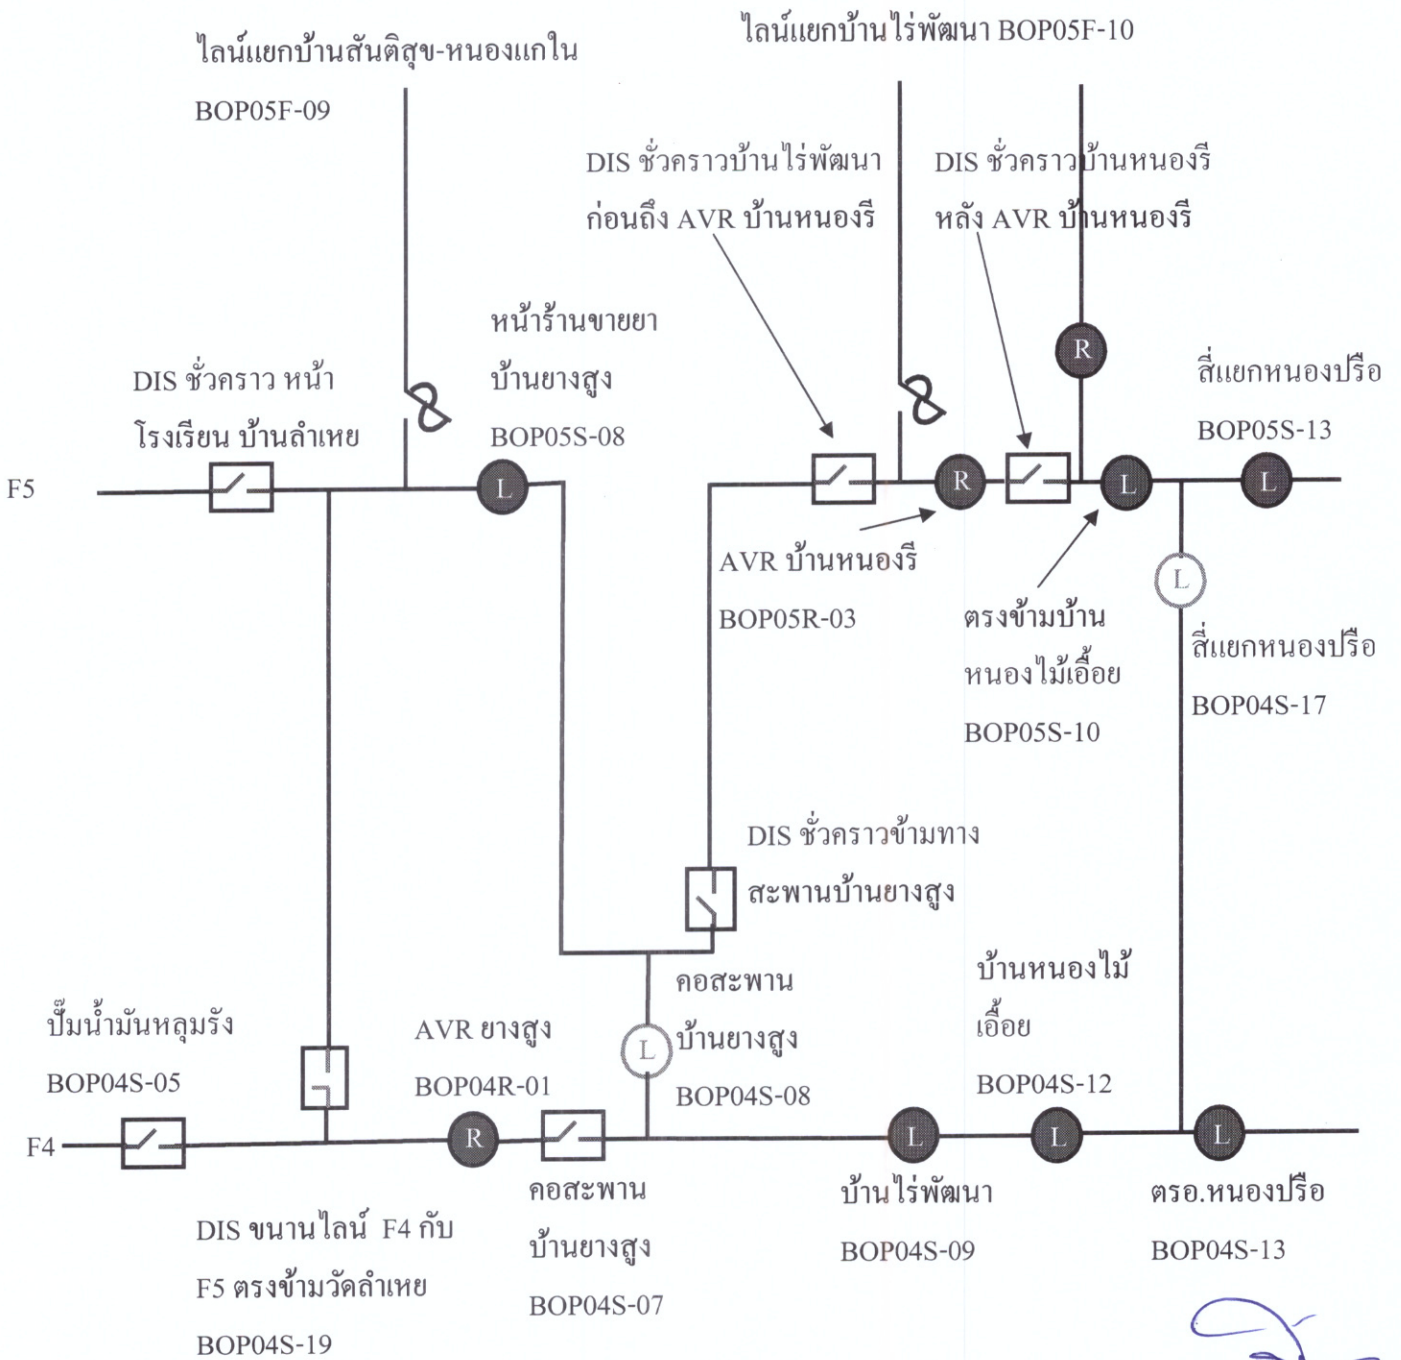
ไลน์แยกบ้านสันติสุข-หนองแกใน

BOP05F-09

ไลน์แยกบ้านไร่พัฒนา BOP05F-10

DIS ชั่วคราวบ้านไร่พัฒนา

ก่อนถึง AVR บ้านหนองรี

DIS ชั่วคราวบ้านหนองรี

หลัง AVR บ้านหนองรี

หน้าร้านขายยา

บ้านยางสูง

BOP05S-08

DIS ชั่วคราว หน้า

โรงเรียน บ้านลำเหย

R

สี่แยกหนองปรือ

BOP05S-13

F5

L

R

L

L

AVR บ้านหนองรี

BOP05R-03

ตรงข้ามบ้าน

หนองไม้เอื้อย

BOP05S-10

L

สี่แยกหนองปรือ

BOP04S-17

DIS ชั่วคราวข้ามทาง

สะพานบ้านยางสูง

คอสะพาน

บ้านยางสูง

BOP04S-08

L

บ้านหนองไม้

เอื้อย

BOP04S-12

ปั๊มน้ำมันหลุมรัง

BOP04S-05

AVR ยางสูง

BOP04R-01

F4

R

L

L

L

คอสะพาน

บ้านยางสูง

BOP04S-07

บ้านไร่พัฒนา

BOP04S-09

ตรอ.หนองปรือ

BOP04S-13

DIS ขนานไลน์ F4 กับ

F5 ตรงข้ามวัดลำเหย

BOP04S-19